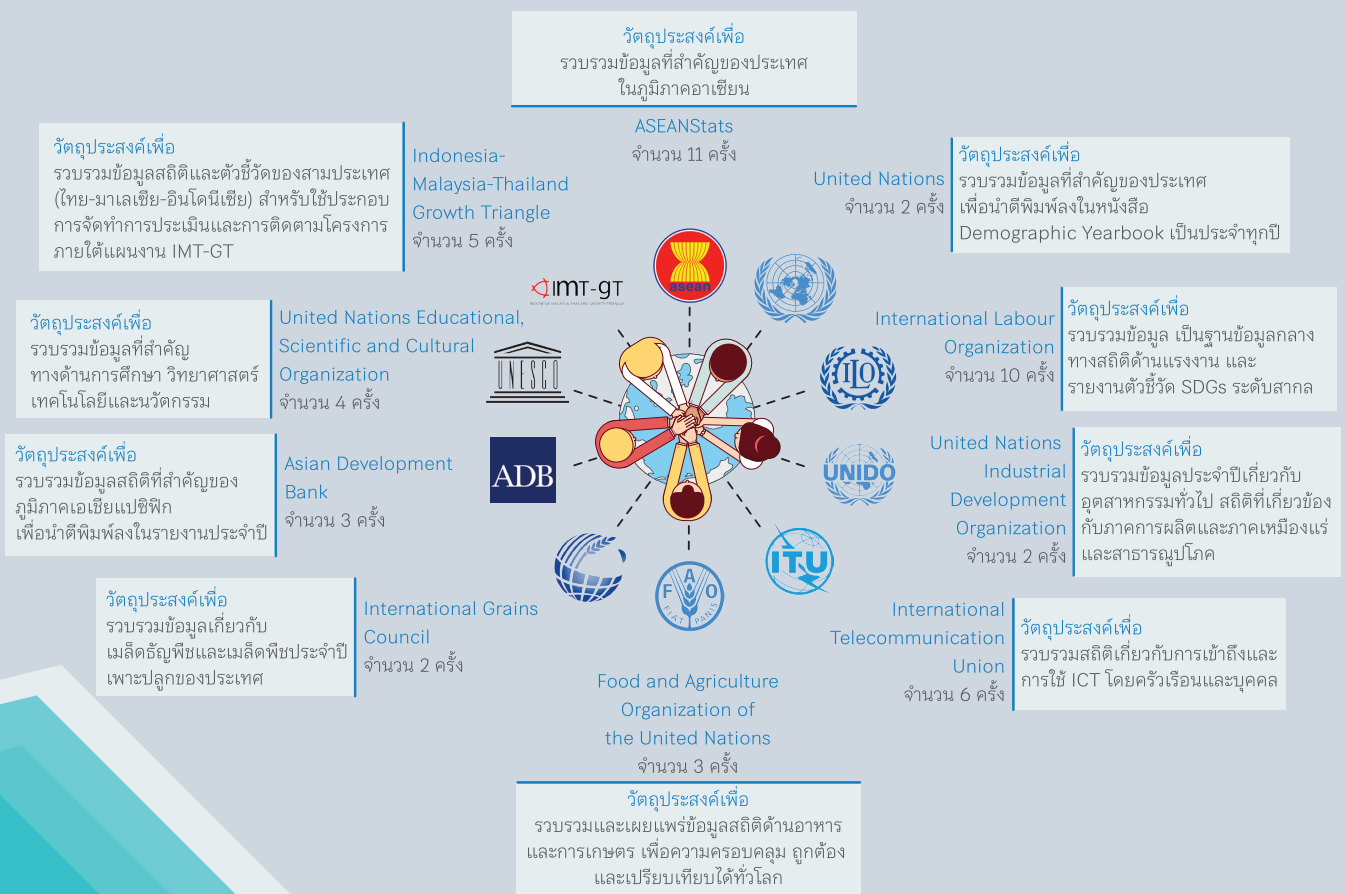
วัตถุประสงค์เพื่อ
รวบรวมข้อมูลที่สำคัญของประเทศในภูมิภาคอาเซียน

ASEANStats
จำนวน 11 ครั้ง

วัตถุประสงค์เพื่อ
รวบรวมข้อมูลสถิติและตัวชี้วัดของสามประเทศ (ไทย-มาเลเซีย-อินโดนีเซีย) สำหรับใช้ประกอบการจัดทำการประเมินและการติดตามโครงการภายใต้แผนงาน IMT-GT

Indonesia-Malaysia-Thailand Growth Triangle
จำนวน 5 ครั้ง

United Nations
จำนวน 2 ครั้ง

วัตถุประสงค์เพื่อ
รวบรวมข้อมูลที่สำคัญของประเทศ เพื่อนำตีพิมพ์ลงในหนังสือ Demographic Yearbook เป็นประจำทุกปี

IMT-GT
INDONESIA MALAYSIA THAILAND GROWTH TRIANGLE

asean

วัตถุประสงค์เพื่อ
รวบรวมข้อมูลที่สำคัญทางด้านการศึกษา วิทยาศาสตร์ เทคโนโลยีและนวัตกรรม

United Nations Educational, Scientific and Cultural Organization
จำนวน 4 ครั้ง

UNESCO

International Labour Organization
จำนวน 10 ครั้ง

วัตถุประสงค์เพื่อ
รวบรวมข้อมูล เป็นฐานข้อมูลกลางทางสถิติด้านแรงงาน และรายงานตัวชี้วัด SDGs ระดับสากล

ILO

วัตถุประสงค์เพื่อ
รวบรวมข้อมูลสถิติที่สำคัญของภูมิภาคเอเชียแปซิฟิก เพื่อนำตีพิมพ์ลงในรายงานประจำปี

Asian Development Bank
จำนวน 3 ครั้ง

ADB

United Nations Industrial Development Organization
จำนวน 2 ครั้ง

วัตถุประสงค์เพื่อ
รวบรวมข้อมูลประจำปีเกี่ยวกับอุตสาหกรรมทั่วไป สถิติที่เกี่ยวข้องกับภาคการผลิตและภาคเหมืองแร่และสาธารณูปโภค

UNIDO

ITU

FAO
FIAT PANIS

วัตถุประสงค์เพื่อ
รวบรวมข้อมูลเกี่ยวกับเมล็ดธัญพืชและเมล็ดพืชประจำปีเพาะปลูกของประเทศ

International Grains Council
จำนวน 2 ครั้ง

International Telecommunication Union
จำนวน 6 ครั้ง

วัตถุประสงค์เพื่อ
รวบรวมสถิติเกี่ยวกับการเข้าถึงและการใช้ ICT โดยครัวเรือนและบุคคล

Food and Agriculture Organization of the United Nations
จำนวน 3 ครั้ง

วัตถุประสงค์เพื่อ
รวบรวมและเผยแพร่ข้อมูลสถิติด้านอาหารและการเกษตร เพื่อความครอบคลุม ถูกต้อง และเปรียบเทียบได้ทั่วโลก